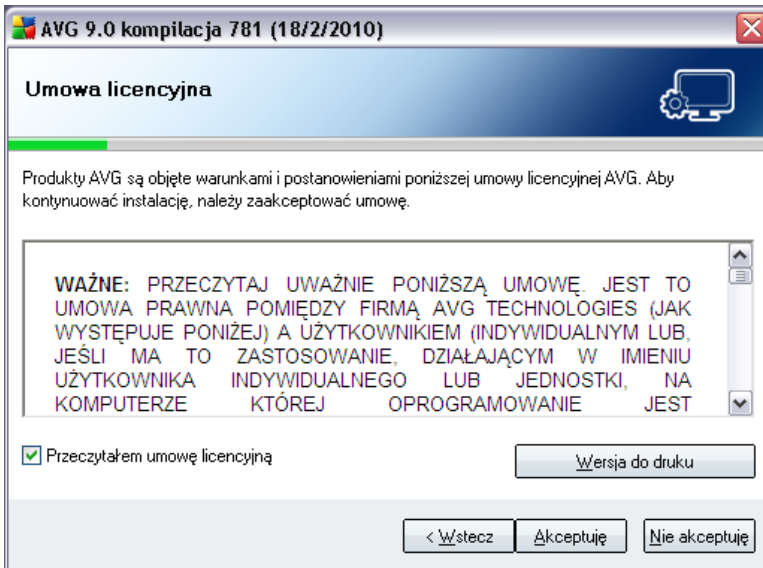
AVG 9.0 kompilacja 781 (18/2/2010)

Umowa licencyjna

Produkty AVG są objęte warunkami i postanowieniami poniższej umowy licencyjnej AVG. Aby kontynuować instalację, należy zaakceptować umowę.

WAŻNE: PRZECZYTAJ UWAŻNIE PONIŻSZĄ UMOWĘ. JEST TO UMOWA PRAWNA POMIĘDZY FIRMĄ AVG TECHNOLOGIES (JAK WYSTĘPUJE PONIŻEJ) A UŻYTKOWNIKIEM (INDYWIDUALNYM LUB, JEŚLI MA TO ZASTOSOWANIE, DZIAŁAJĄCYM W IMIENIU UŻYTKOWNIKA INDYWIDUALNEGO LUB JEDNOSTKI, NA KOMPUTERZE KTÓREJ OPROGRAMOWANIE JEST

Przeczytałem umowę licencyjną

Wersja do druku

< Wstecz

Akceptuję

Nie akceptuję